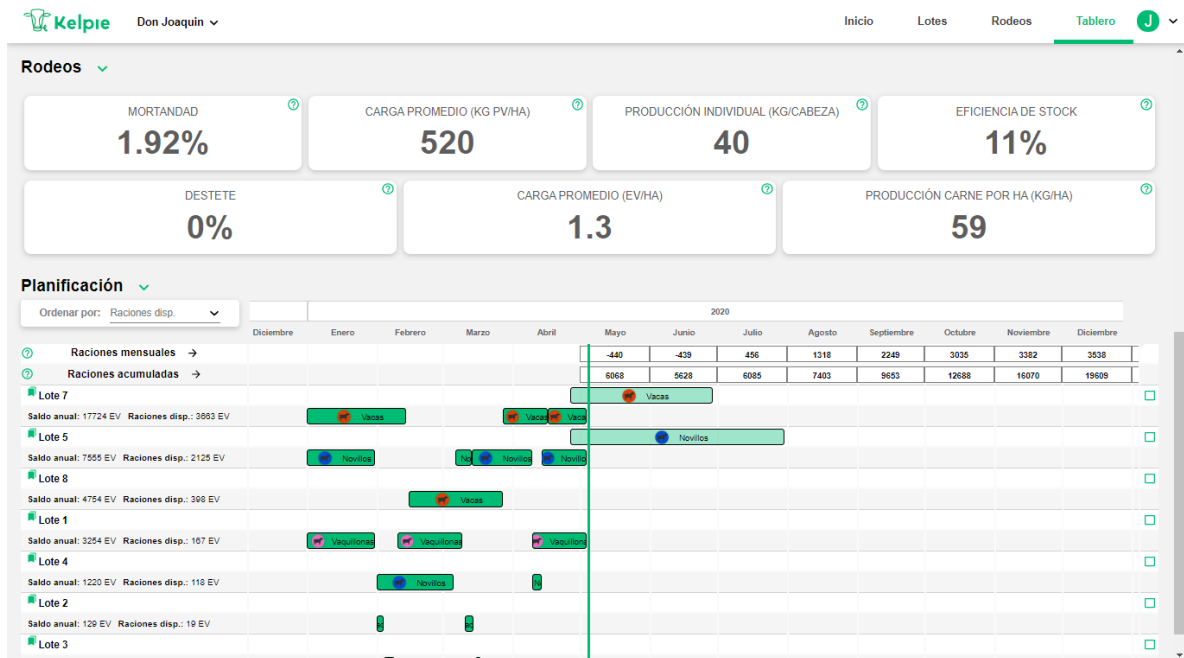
Kelpie Don Joaquin

Inicio Lotes Rodeos Tablero J

Rodeos

MORTANDAD
1.92%

CARGA PROMEDIO (KG PV/HA)
520

PRODUCCIÓN INDIVIDUAL (KG/CABEZA)
40

EFICIENCIA DE STOCK
11%

DESTETE
0%

CARGA PROMEDIO (EV/HA)
1.3

PRODUCCIÓN CARNE POR HA (KG/HA)
59

Planificación

Ordenar por: Raciones disp.

2020

Diciembre Enero Febrero Marzo Abril Mayo Junio Julio Agosto Septiembre Octubre Noviembre Diciembre

| | Mayo | Junio | Julio | Agosto | Septiembre | Octubre | Noviembre | Diciembre |
|---|---|---|---|---|---|---|---|---|
| Raciones mensuales → | -440 | -439 | 456 | 1318 | 2249 | 3035 | 3382 | 3538 |
| Raciones acumuladas → | 6068 | 5628 | 6085 | 7403 | 9653 | 12688 | 16070 | 19609 |

Lote 7
Saldo anual: 17724 EV Raciones disp.: 3663 EV
Vacas Vacas Vacas Vaca

Lote 5
Saldo anual: 7555 EV Raciones disp.: 2125 EV
Novillos Novillos No Novillos Novillo

Lote 8
Saldo anual: 4754 EV Raciones disp.: 398 EV
Vacas

Lote 1
Saldo anual: 3254 EV Raciones disp.: 167 EV
Vaquillonas Vaquillonas Vaquillonas

Lote 4
Saldo anual: 1220 EV Raciones disp.: 118 EV
Novillos N

Lote 2
Saldo anual: 129 EV Raciones disp.: 19 EV

Lote 3